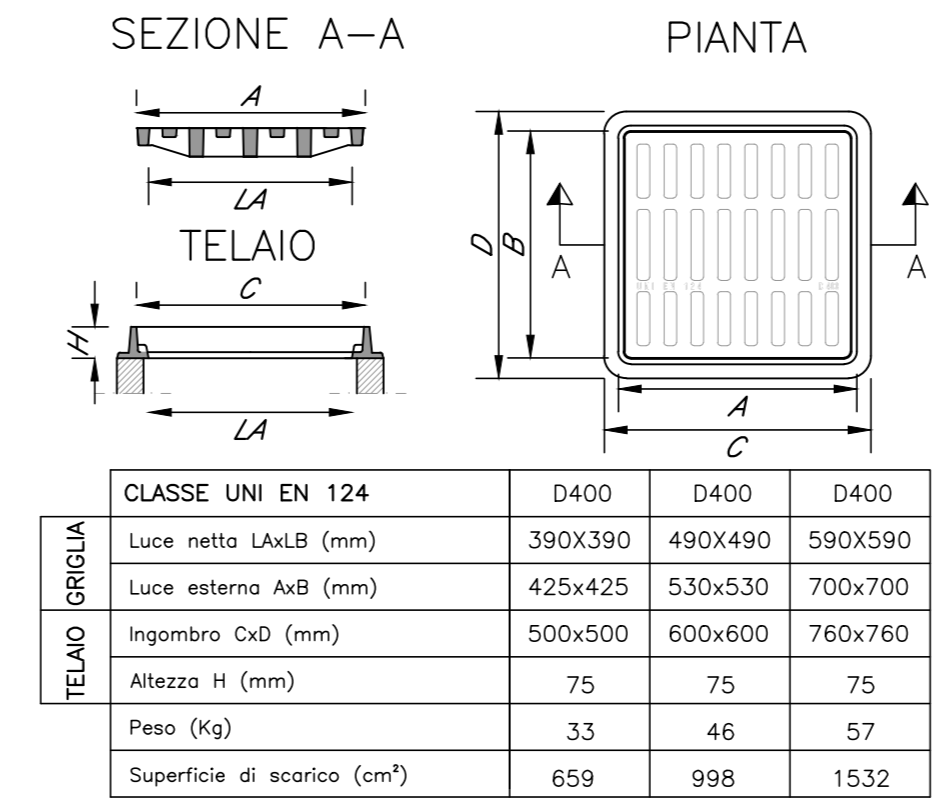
SEZIONE A–A

A

LA

TELAIO

C

H

LA

PIANTA

D

B

A

A

A

C

| | CLASSE UNI EN 124 | D400 | D400 | D400 |
|---|---|---|---|---|
| GRIGLIA | Luce netta LAxLB (mm) | 390X390 | 490X490 | 590X590 |
| GRIGLIA | Luce esterna AxB (mm) | 425x425 | 530x530 | 700x700 |
| TELAIO | Ingombro CxD (mm) | 500x500 | 600x600 | 760x760 |
| TELAIO | Altezza H (mm) | 75 | 75 | 75 |
| | Peso (Kg) | 33 | 46 | 57 |
| | Superficie di scarico (cm²) | 659 | 998 | 1532 |